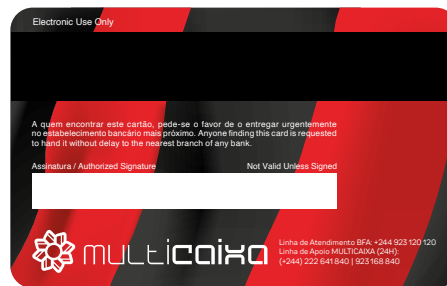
Electronic Use Only

A quem encontrar este cartão, pede-se o favor de o entregar urgentemente no estabelecimento bancário mais próximo. Anyone finding this card is requested to hand it without delay to the nearest branch of any bank.

Assinatura / Authorized Signature

Not Valid Unless Signed

multicaixa

Linha de Atendimento BFA: +244 923 120 120
Linha de Apoio MULTICAIXA (24H):
(+244) 222 641 840 | 923 168 840